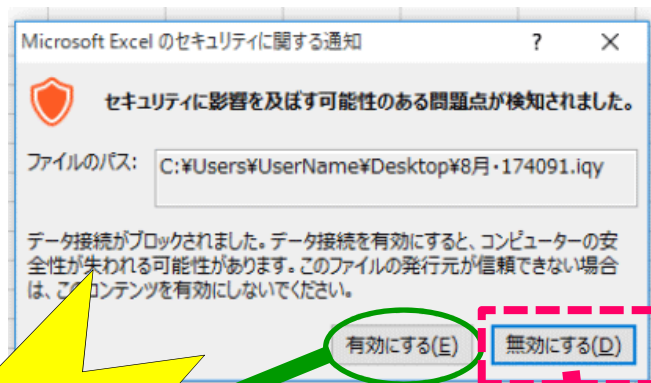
Microsoft Excel のセキュリティに関する通知

?

セキュリティに影響を及ぼす可能性のある問題点が検知されました。

ファイルのパス:

C:¥Users¥UserName¥Desktop¥8月・174091.iqy

データ接続がブロックされました。データ接続を有効にすると、コンピューターの安全性が失われる可能性があります。このファイルの発行元が信頼できない場合は、このコンテンツを有効にしないでください。

有効にする(E)

無効にする(D)